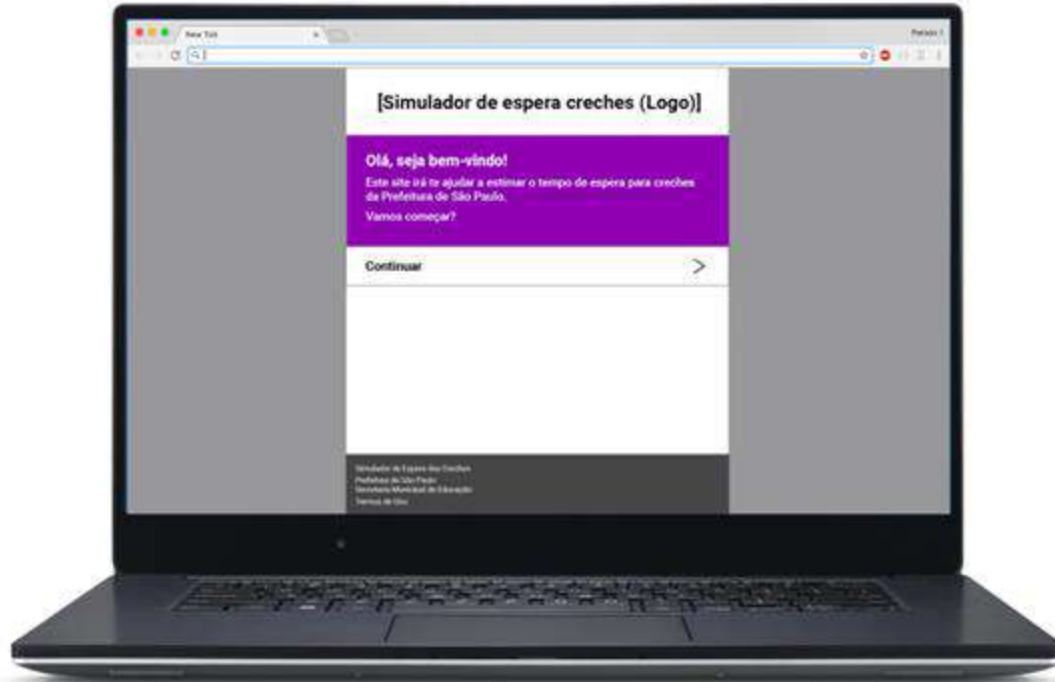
New Tab

Person 1

[Simulador de espera creches (Logo)]

Olá, seja bem-vindo!

Este site irá te ajudar a estimar o tempo de espera para creches da Prefeitura de São Paulo.

Vamos começar?

Continuar

Simulador de Espera das Creches
Prefeitura de São Paulo
Secretaria Municipal de Educação
Termos de Uso